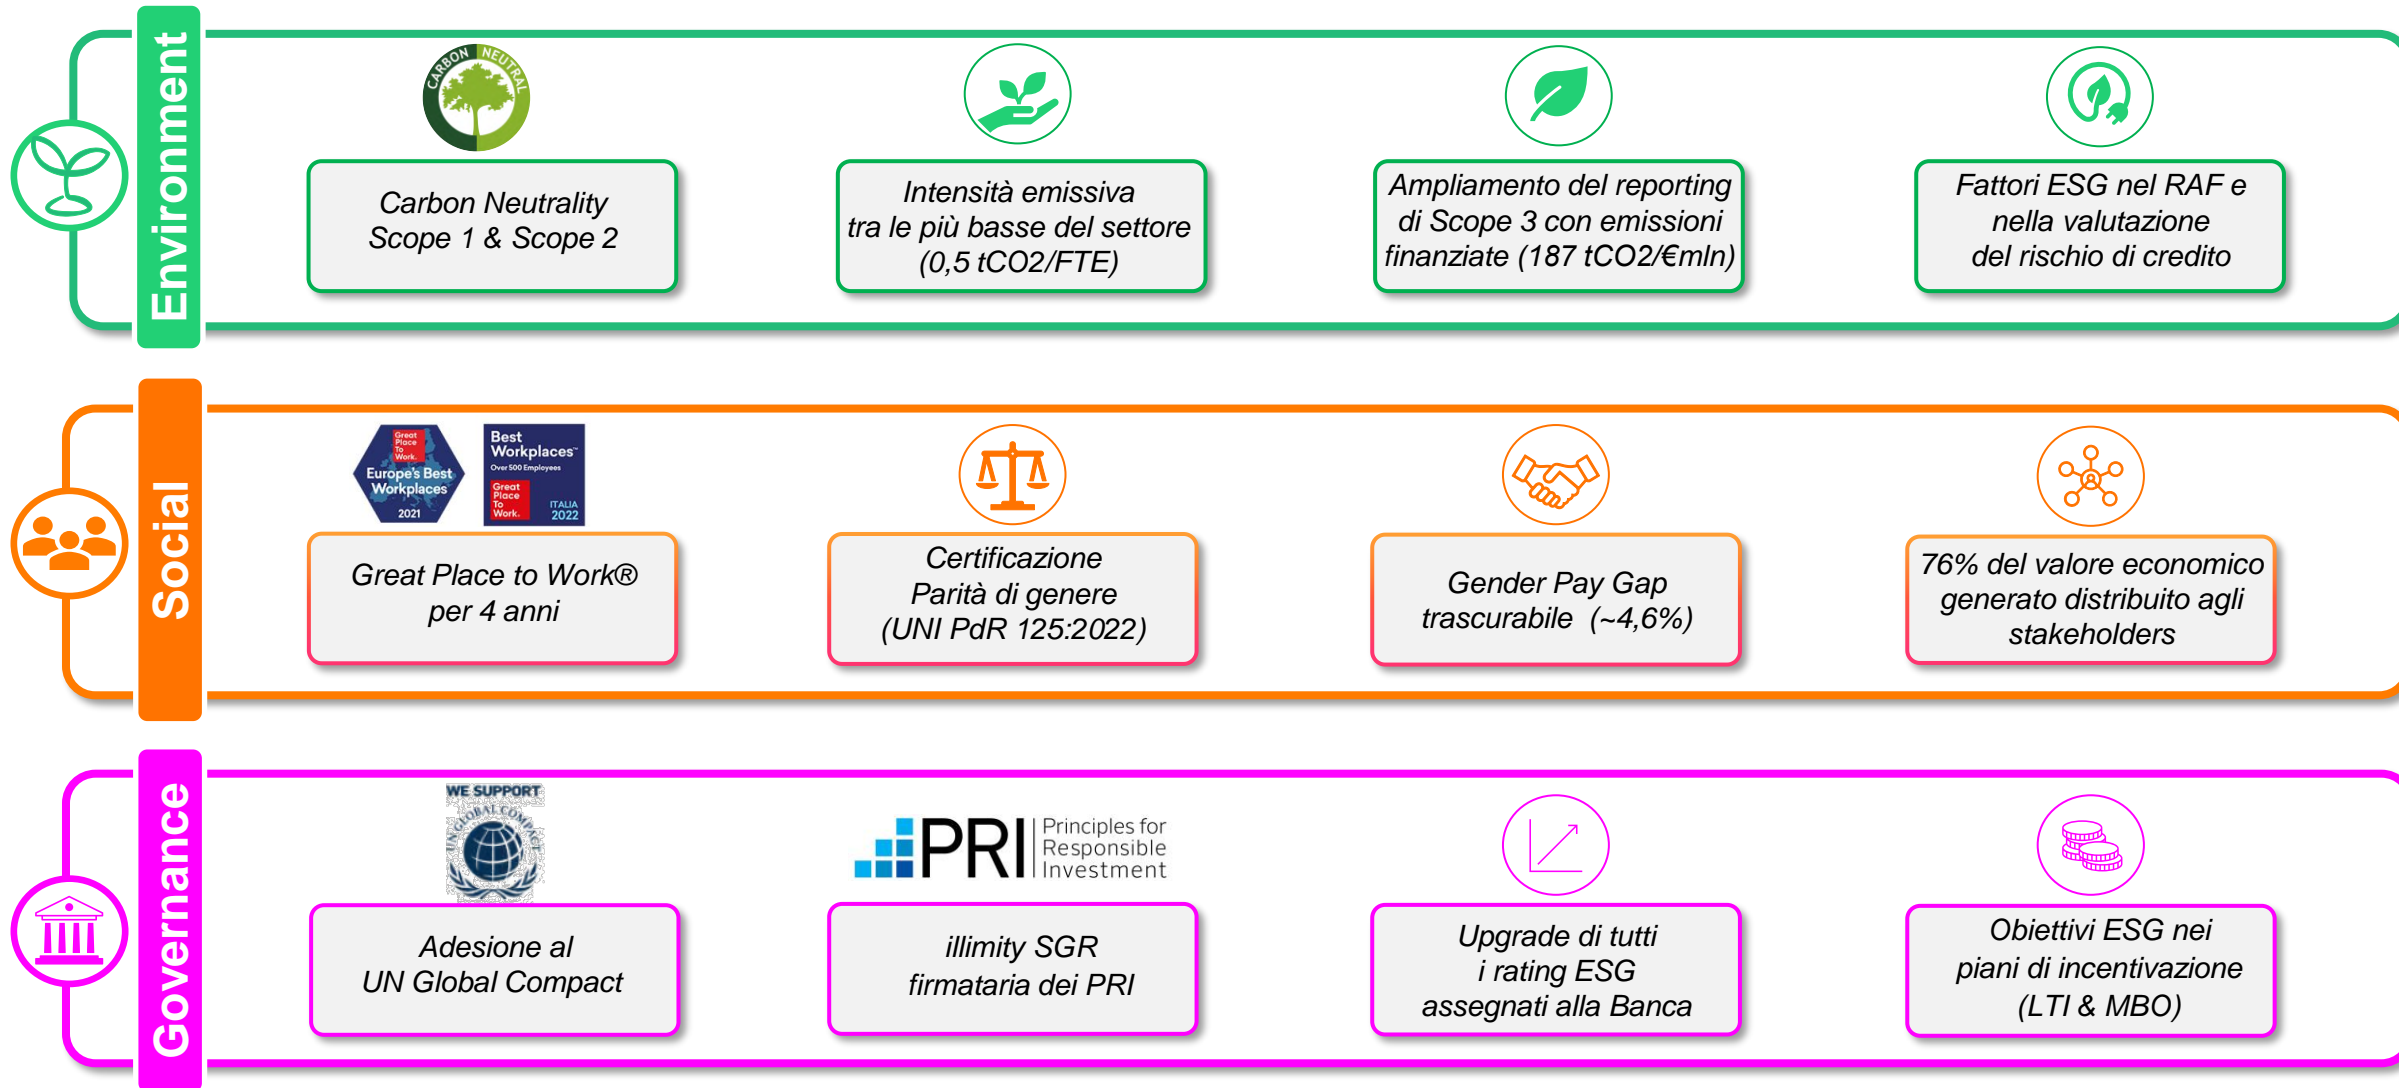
Environment

CARBON NEUTRAL

Carbon Neutrality Scope 1 & Scope 2

Intensità emissiva tra le più basse del settore (0,5 tCO2/FTE)

Ampliamento del reporting di Scope 3 con emissioni finanziate (187 tCO2/€mln)

Fattori ESG nel RAF e nella valutazione del rischio di credito

Social

Great Place To Work. Europe's Best Workplaces 2021

Best Workplaces Over 500 Employees Great Place To Work. ITALIA 2022

Great Place to Work® per 4 anni

Certificazione Parità di genere (UNI PdR 125:2022)

Gender Pay Gap trascurabile (~4,6%)

76% del valore economico generato distribuito agli stakeholders

Governance

WE SUPPORT THE GLOBAL COMPACT

Adesione al UN Global Compact

PRI Principles for Responsible Investment

illimity SGR firmataria dei PRI

Upgrade di tutti i rating ESG assegnati alla Banca

Obiettivi ESG nei piani di incentivazione (LTI & MBO)